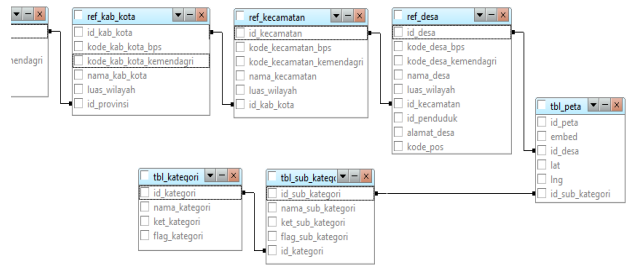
endagri

ref_kab_kota
id_kab_kota
kode_kab_kota_bps
kode_kab_kota_kemendagri
nama_kab_kota
luas_wilayah
id_provinsi

ref_kecamatan
id_kecamatan
kode_kecamatan_bps
kode_kecamatan_kemendagri
nama_kecamatan
luas_wilayah
id_kab_kota

ref_desa
id_desa
kode_desa_bps
kode_desa_kemendagri
nama_desa
luas_wilayah
id_kecamatan
id_penduduk
alamat_desa
kode_pos

tbl_peta
id_peta
embed
id_desa
lat
lng
id_sub_kategori

tbl_kategori
id_kategori
nama_kategori
ket_kategori
flag_kategori

tbl_sub_kateg
id_sub_kategori
nama_sub_kategori
ket_sub_kategori
flag_sub_kategori
id_kategori